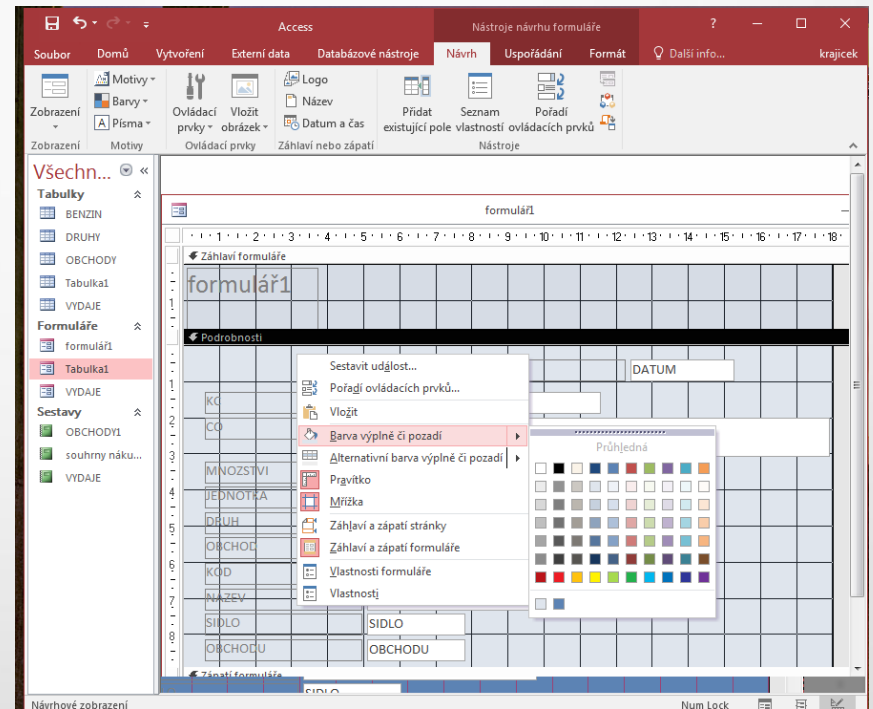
Access
Nástroje návrhu formuláře
?
Soubor
Domů
Vytvoření
Externí data
Databázové nástroje
Návrh
Uspořádání
Formát
Další info...
krajicek
Zobrazení
Motivy
Barvy
Písma
Ovládací prvky
Vložit obrázek
Logo
Název
Datum a čas
Přidat existující pole
Seznam vlastností
Pořadí ovládacích prvků
Zobrazení
Motivy
Ovládací prvky
Záhlaví nebo zápatí
Nástroje
Všechn...
Tabulky
BENZIN
DRUHY
OBCHODY
Tabulka1
VYDAJE
Formuláře
formulář1
Tabulka1
VYDAJE
Sestavy
OBCHODY1
souhrny náku...
VYDAJE
formulář1
Záhlaví formuláře
formulář1
Podrobnosti
DATUM
KO
CO
MNOZSTVI
JEDNOTKA
DRUH
OBCHOD
KOD
NAZEV
SIDLO
SIDLO
OBCHODU
OBCHODU
Zápatí formuláře
SIDLO
Sestavit událost...
Pořadí ovládacích prvků...
Vložit
Barva výplně či pozadí
Alternativní barva výplně či pozadí
Pravítko
Mřížka
Záhlaví a zápatí stránky
Záhlaví a zápatí formuláře
Vlastnosti formuláře
Vlastnosti
Průhledná
Návrhové zobrazení
Num Lock